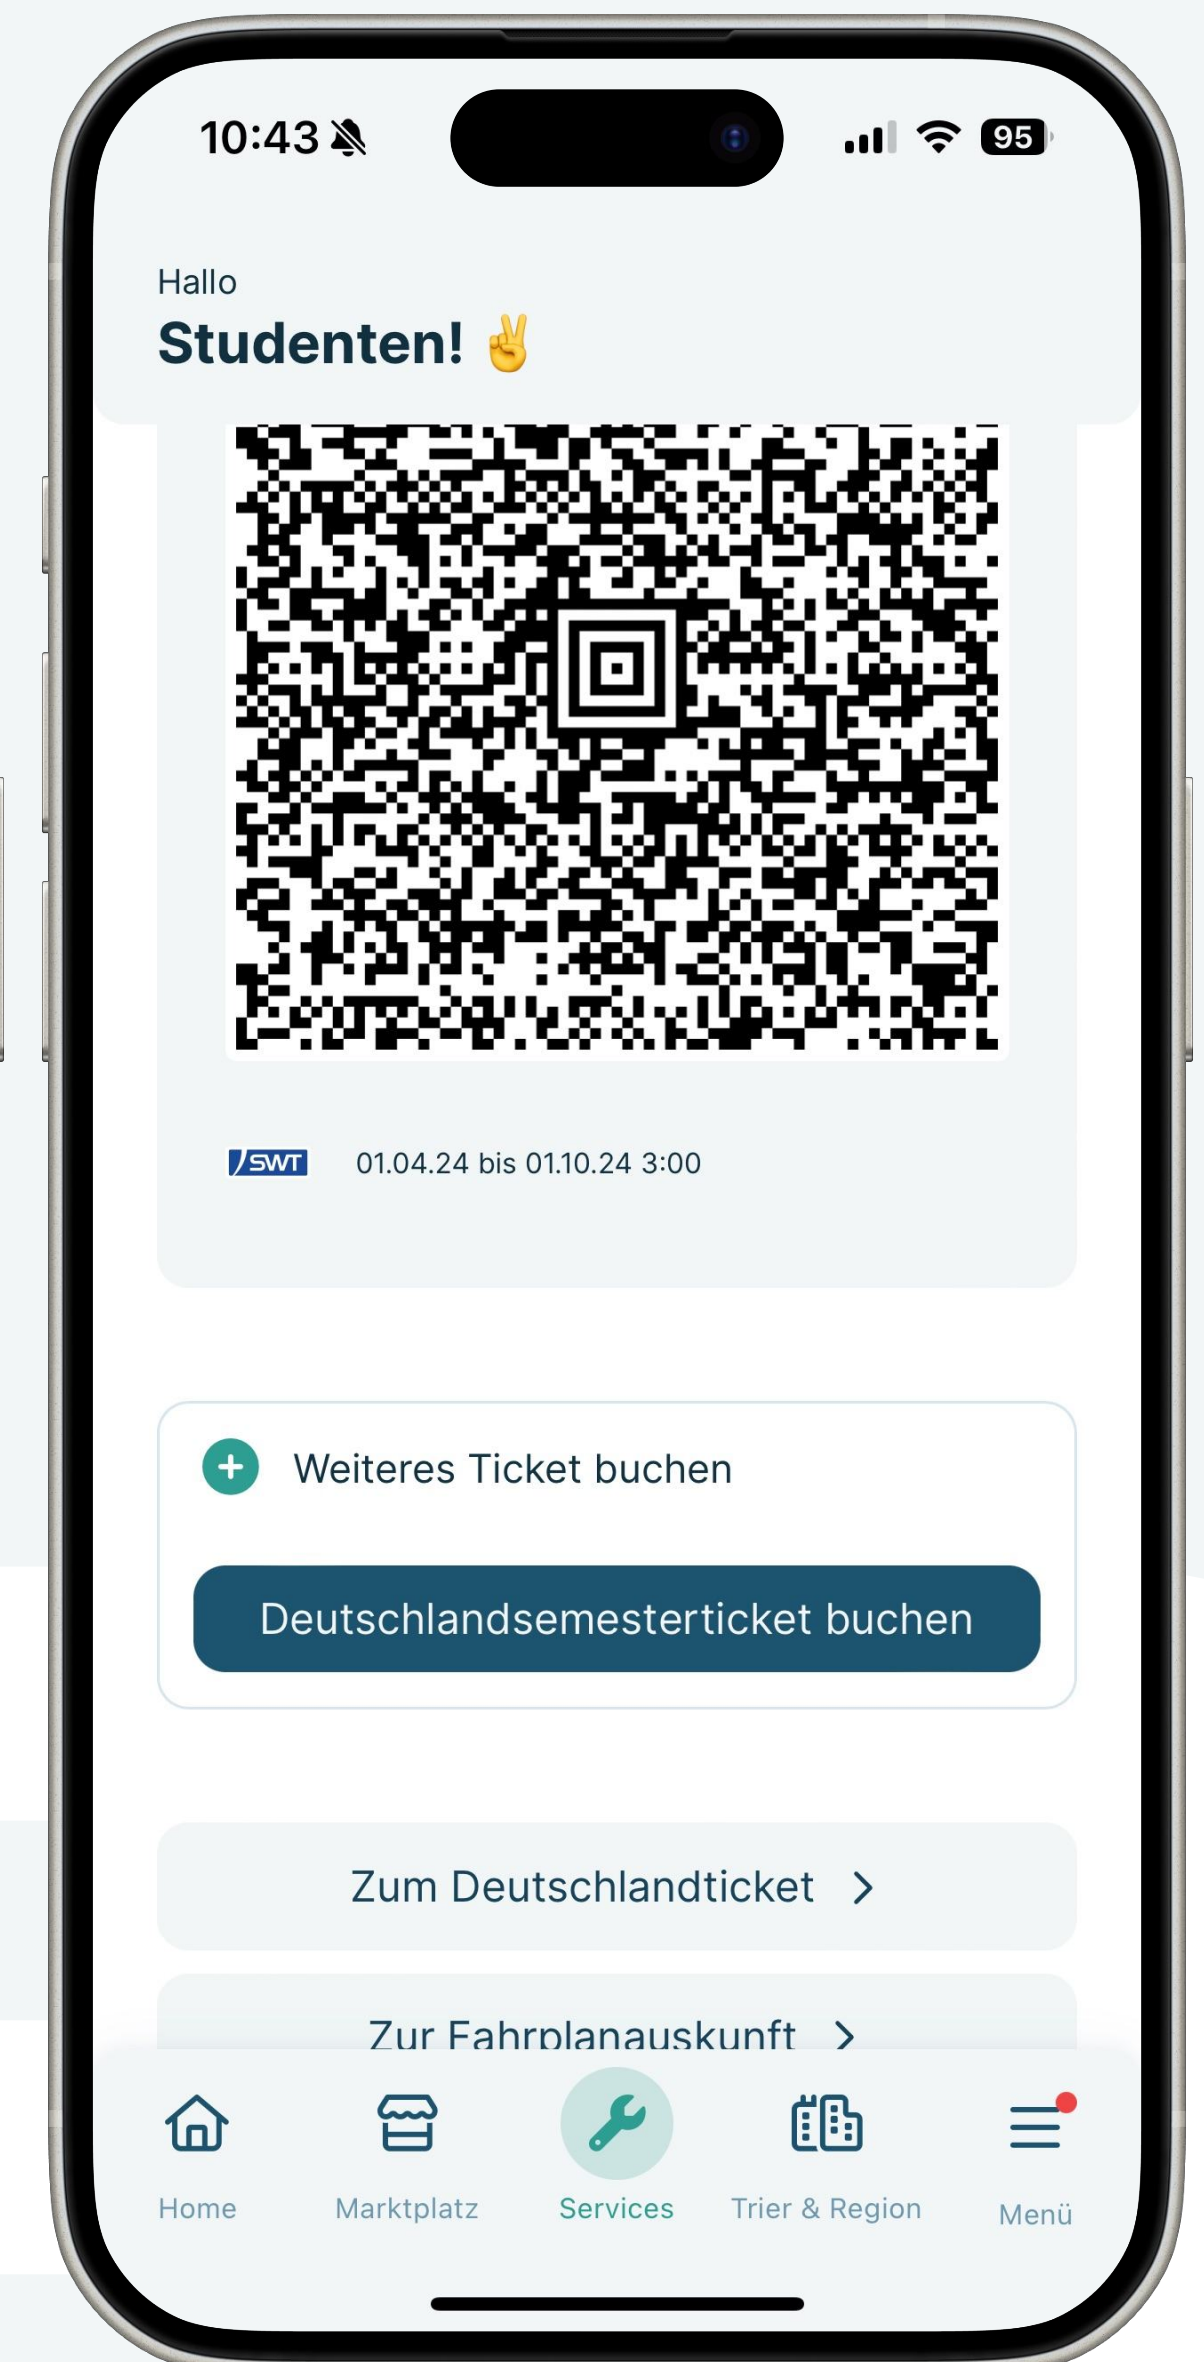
10:43

95

Hallo
Studenten! ✌️

SWT 01.04.24 bis 01.10.24 3:00

Weiteres Ticket buchen

Deutschlandsemesterticket buchen

Zum Deutschlandticket >

Zur Fahrplanauskunft >

Home
Marktplatz
Services
Trier & Region
Menü